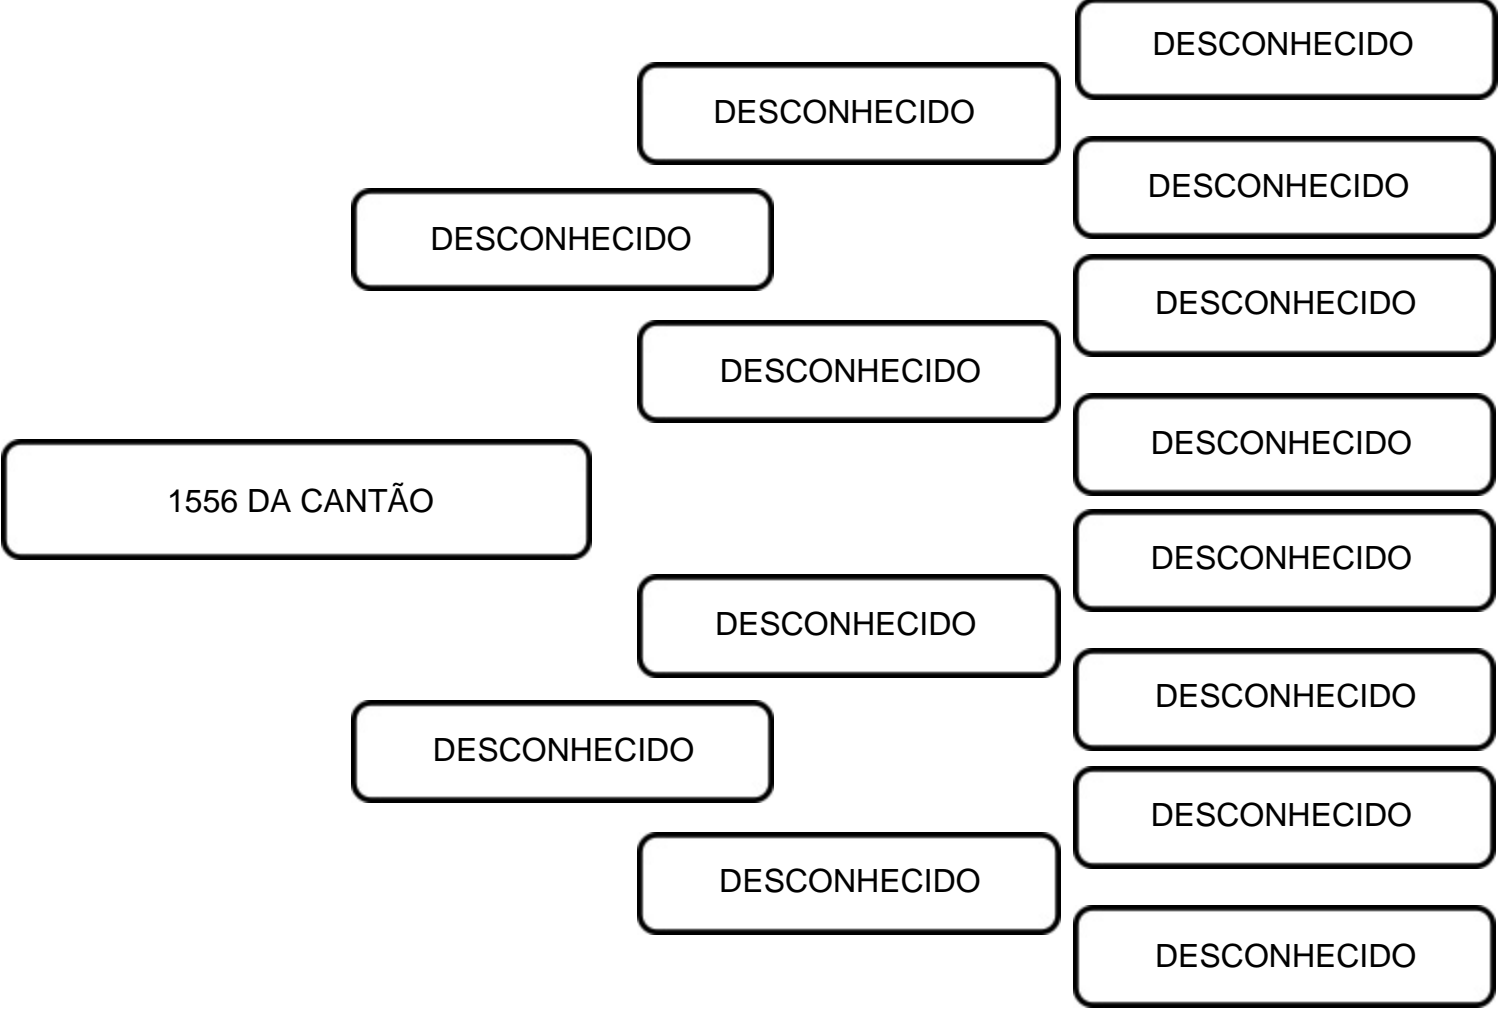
1556 DA CANTÃO

DESCONHECIDO

DESCONHECIDO

DESCONHECIDO

DESCONHECIDO

DESCONHECIDO

DESCONHECIDO

DESCONHECIDO

DESCONHECIDO

DESCONHECIDO

DESCONHECIDO

DESCONHECIDO

DESCONHECIDO

DESCONHECIDO

DESCONHECIDO